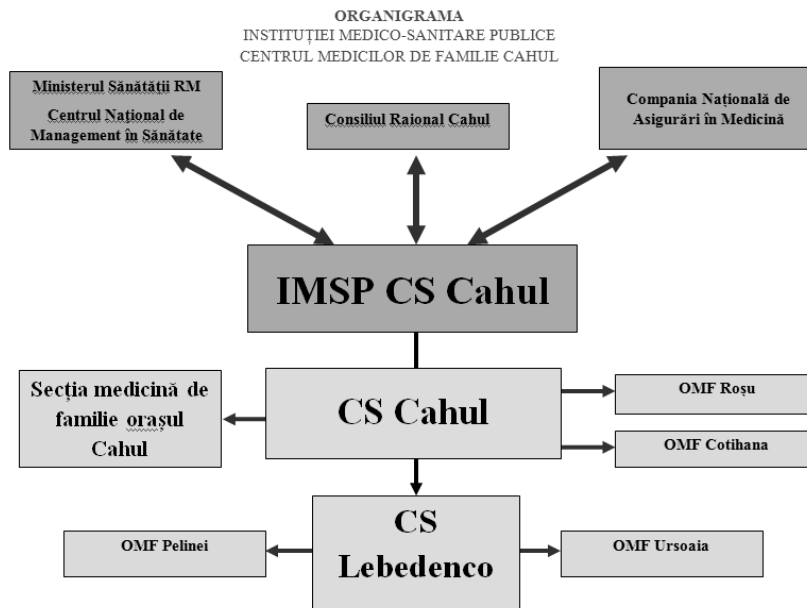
ORGANIGRAMA
INSTITUŢIEI MEDICO-SANITARE PUBLICE
CENTRUL MEDICILOR DE FAMILIE CAHUL

Ministerul Sănătăţii RM
Centrul Naţional de Management în Sănătate

Consiliul Raional Cahul

Compania Naţională de Asigurări în Medicină

IMSP CS Cahul

Secţia medicină de familie oraşul Cahul

CS Cahul

OMF Roşu

OMF Cotihana

OMF Pelinei

CS Lebedenco

OMF Ursoaia